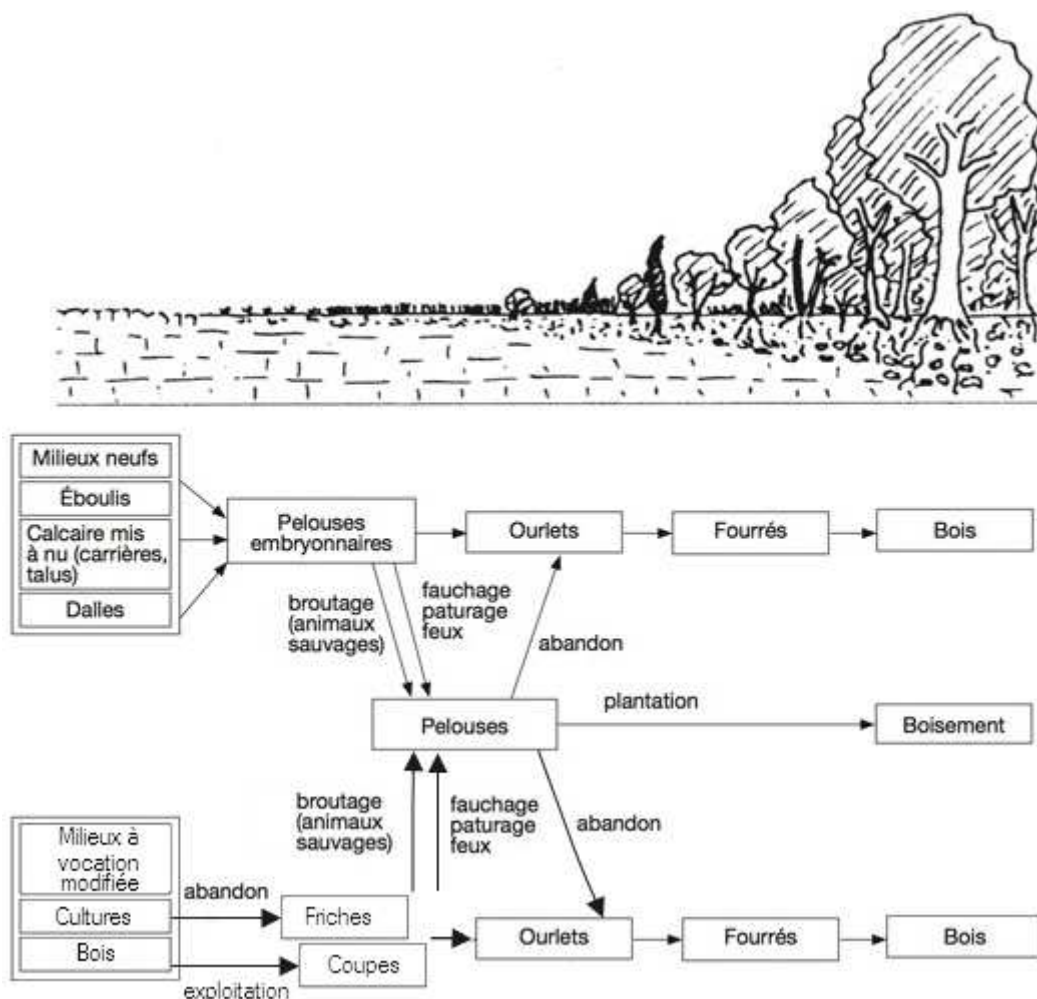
Milieux neufs

Éboulis

Calcaire mis à nu (carrières, talus)

Dalles

Pelouses embryonnaires

Ourlets

Fourrés

Bois

broutage (animaux sauvages)

fauchage paturage feux

abandon

Pelouses

plantation

Boisement

broutage (animaux sauvages)

fauchage paturage feux

abandon

Milieux à vocation modifiée

Cultures

Bois

abandon

Friches

Coupes

exploitation

Ourlets

Fourrés

Bois